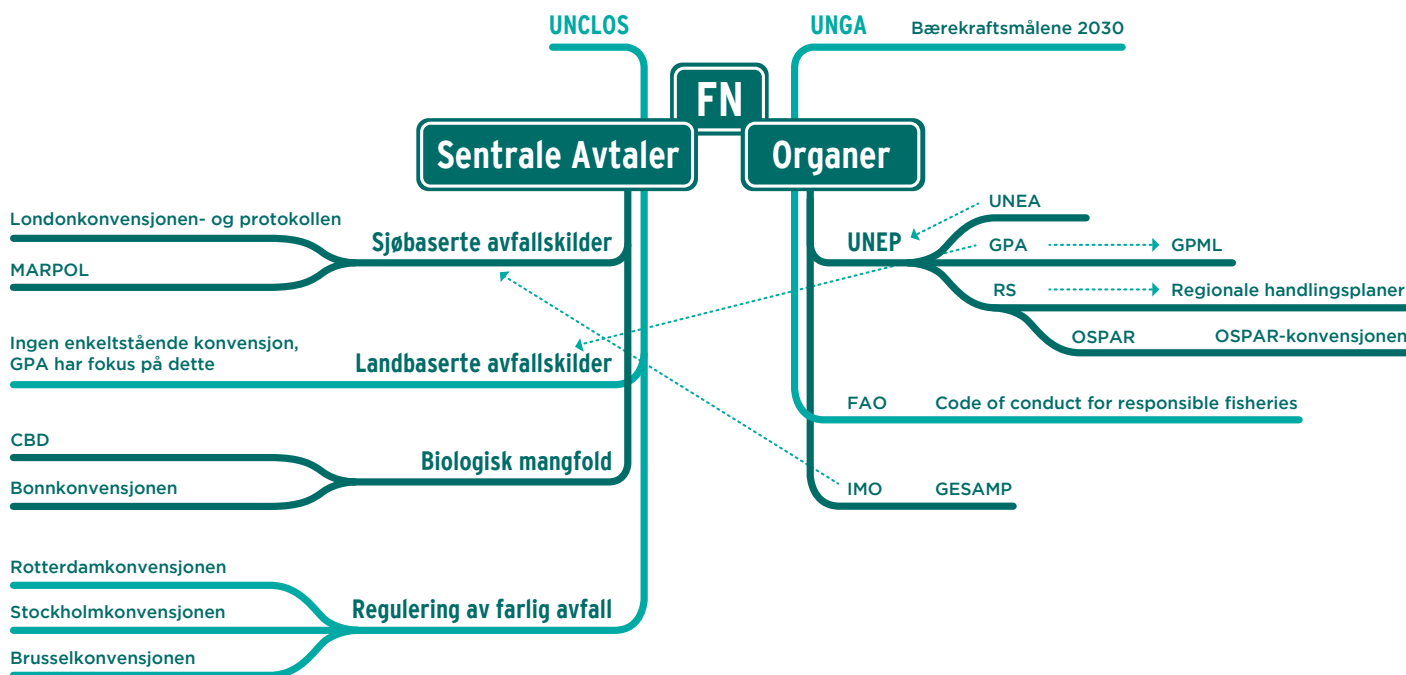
UNCLOS

UNGA

Bærekraftsmålene 2030

FN

Sentrale Avtaler

Organer

Londonkonvensjonen- og protokollen

Sjøbaserte avfallskilder

MARPOL

UNEA

UNEP

GPA

GPML

RS

Regionale handlingsplaner

OSPAR

OSPAR-konvensjonen

Ingen enkeltstående konvensjon, GPA har fokus på dette

Landbaserte avfallskilder

FAO

Code of conduct for responsible fisheries

CBD

Biologisk mangfold

Bonnkonvensjonen

IMO

GESAMP

Rotterdamkonvensjonen

Stockholmkonvensjonen

Regulering av farlig avfall

Brusselkonvensjonen